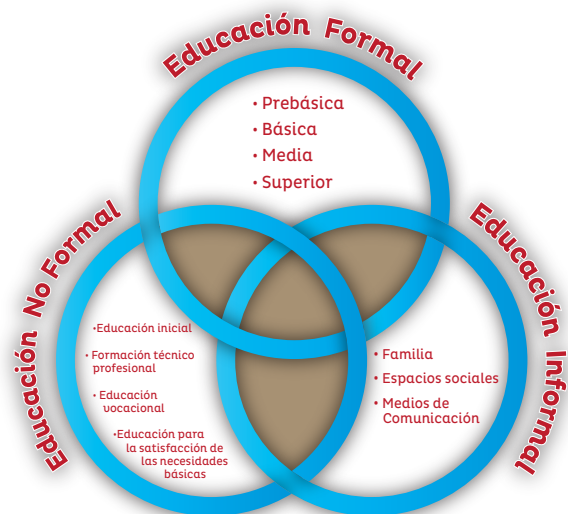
Educación Formal

• Prebásica
• Básica
• Media
• Superior

Educación No Formal

•Educación inicial
• Formación técnico profesional
• Educación vocacional
•Educación para la satisfacción de las necesidades básicas

Educación Informal

• Familia
• Espacios sociales
• Medios de Comunicación